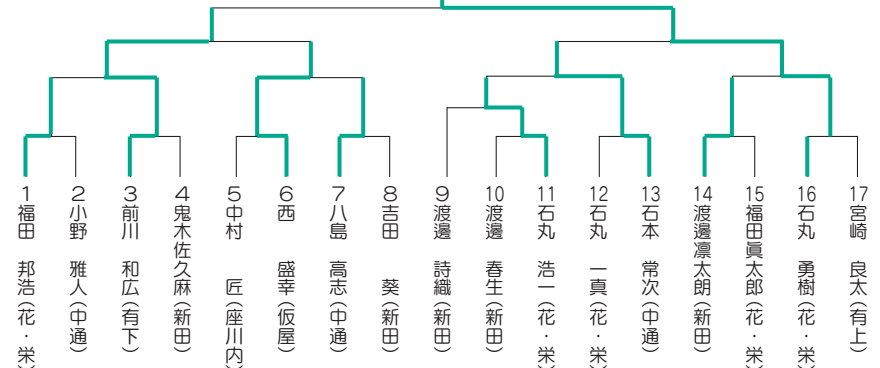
1 福田 邦浩（花・栄）
2 小野 雅人（中通）
3 前川 和広（有下）
4 鬼木佐久麻（新田）
5 中村 匠（座川内）
6 西 盛幸（仮屋）
7 八島 高志（中通）
8 吉田 葵（新田）
9 渡邉 詩織（新田）
10 渡邉 春生（新田）
11 石丸 浩一（花・栄）
12 石丸 一真（花・栄）
13 石本 常次（中通）
14 渡邉凛太朗（新田）
15 福田眞太郎（花・栄）
16 石丸 勇樹（花・栄）
17 宮崎 良太（有上）